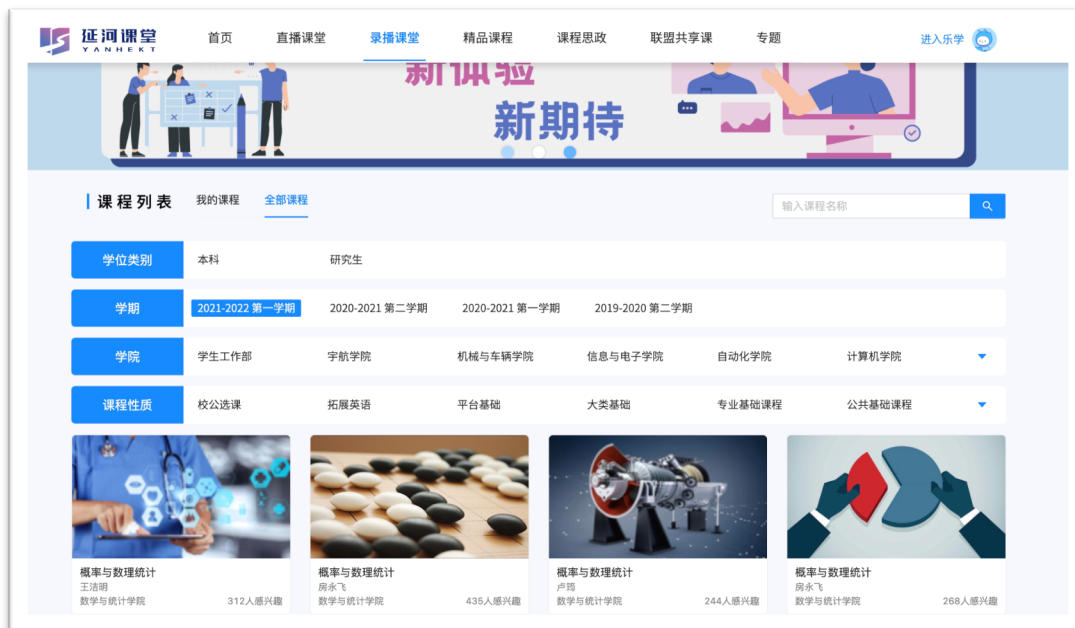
延河课堂
YANHEKT

首页 直播课堂 录播课堂 精品课程 课程思政 联盟共享课 专题

进入乐学

新体验
新期待

课程列表 我的课程 全部课程

输入课程名称

学位类别 本科 研究生

学期 2021-2022 第一学期 2020-2021 第二学期 2020-2021 第一学期 2019-2020 第二学期

学院 学生工作部 宇航学院 机械与车辆学院 信息与电子学院 自动化学院 计算机学院

课程性质 校公选课 拓展英语 平台基础 大类基础 专业基础课程 公共基础课程

概率与数理统计
王洁明
数学与统计学院 312人感兴趣

概率与数理统计
房永飞
数学与统计学院 435人感兴趣

概率与数理统计
卢荻
数学与统计学院 244人感兴趣

概率与数理统计
房永飞
数学与统计学院 268人感兴趣